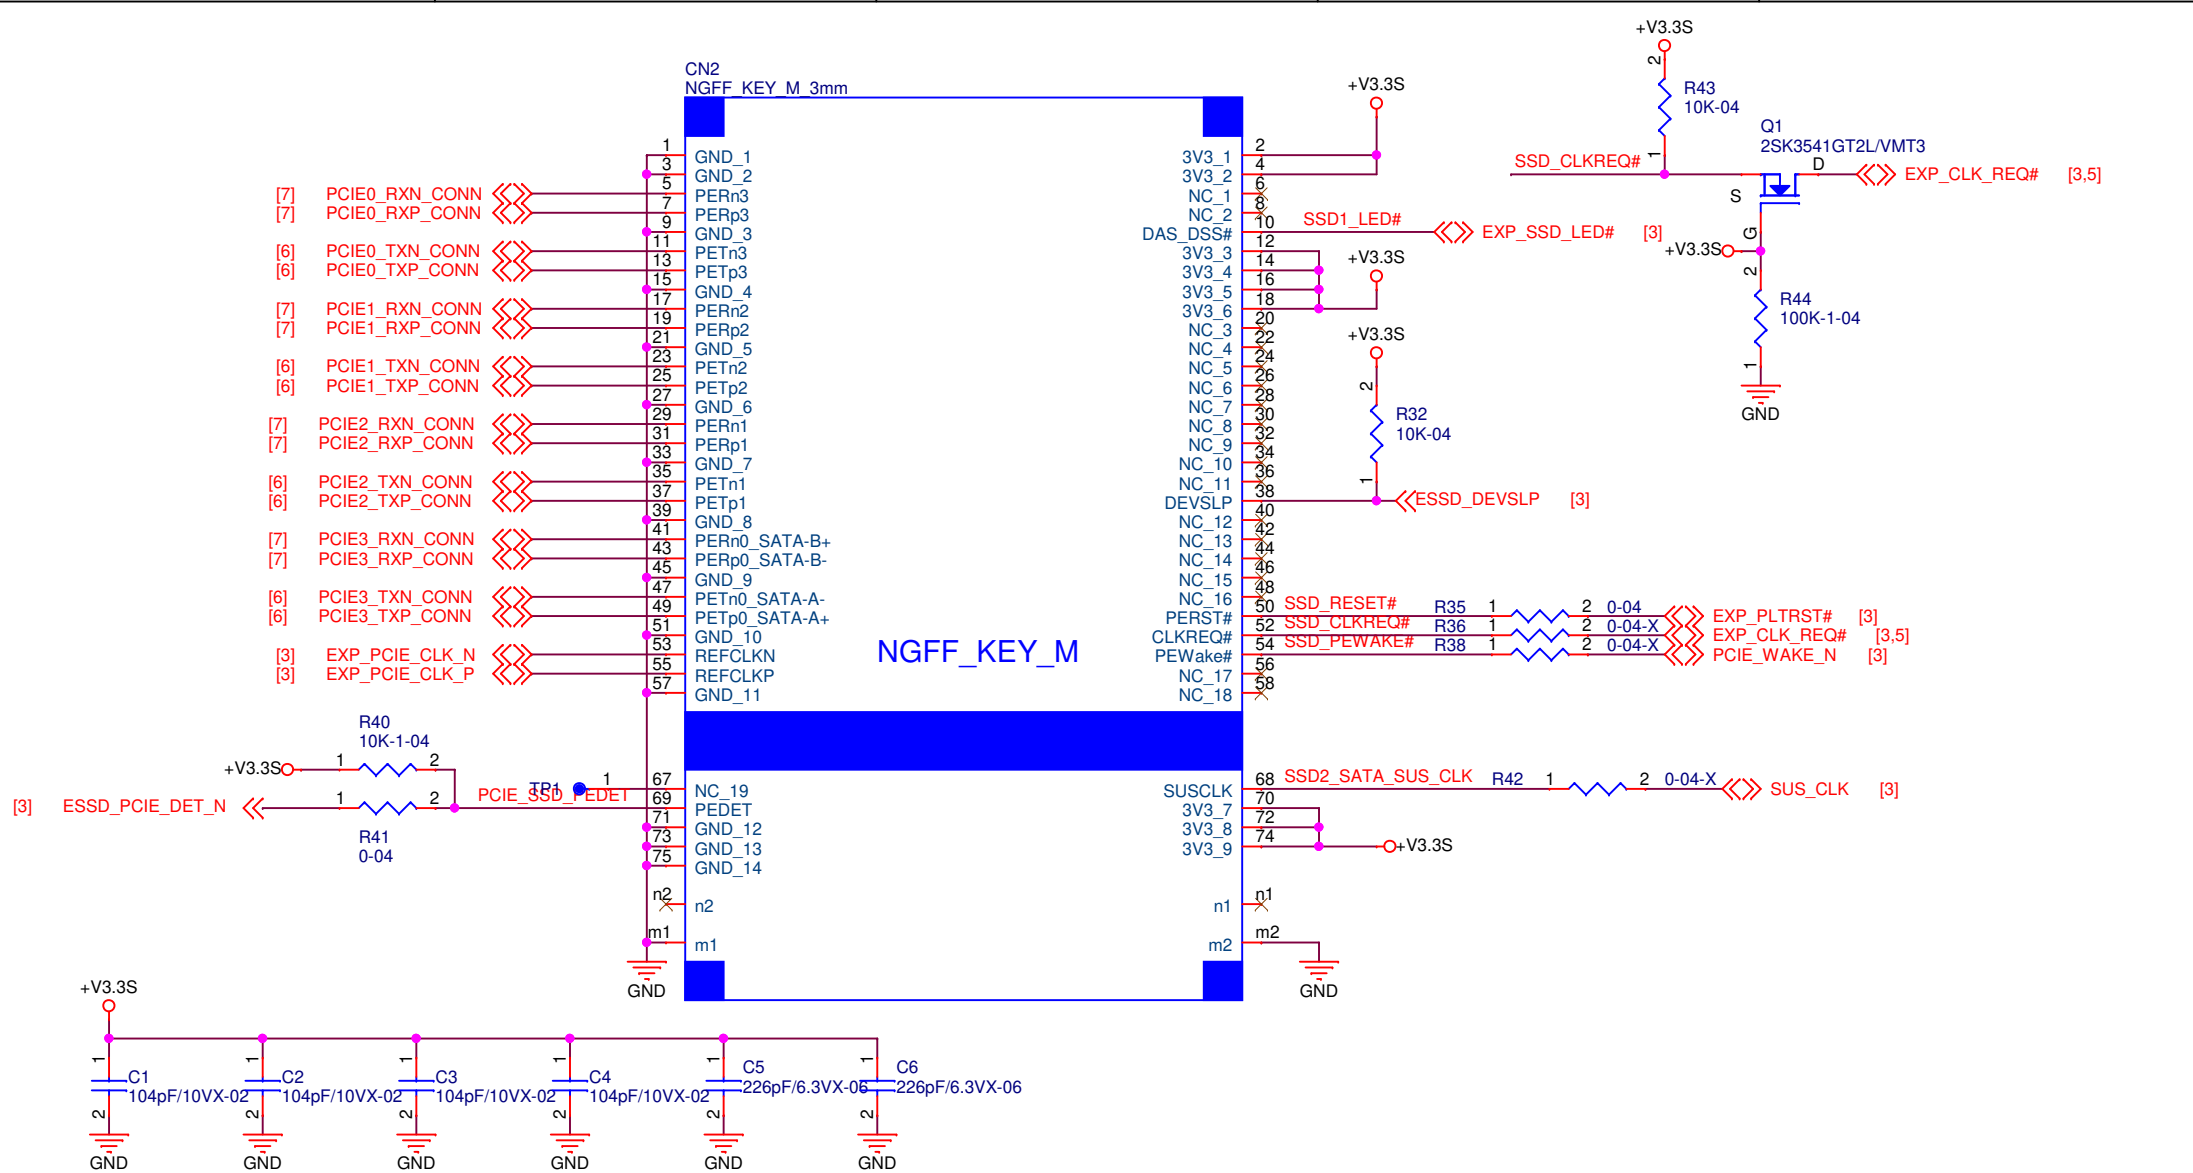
CN2
NGFF_KEY_M_3mm

+V3.3S
R43
10K-04
Q1
2SK3541GT2L/VMT3
SSD_CLKREQ#
D
EXP_CLK_REQ# [3,5]
S
G
+V3.3S
R44
100K-1-04
GND

+V3.3S
+V3.3S
+V3.3S
R32
10K-04

[7] PCIE0_RXN_CONN
[7] PCIE0_RXP_CONN
[6] PCIE0_TXN_CONN
[6] PCIE0_TXP_CONN
[7] PCIE1_RXN_CONN
[7] PCIE1_RXP_CONN
[6] PCIE1_TXN_CONN
[6] PCIE1_TXP_CONN
[7] PCIE2_RXN_CONN
[7] PCIE2_RXP_CONN
[6] PCIE2_TXN_CONN
[6] PCIE2_TXP_CONN
[7] PCIE3_RXN_CONN
[7] PCIE3_RXP_CONN
[6] PCIE3_TXN_CONN
[6] PCIE3_TXP_CONN
[3] EXP_PCIE_CLK_N
[3] EXP_PCIE_CLK_P

| Pin | Left | Right | Pin |
|---|---|---|---|
| 1 | | | 2 |
| 3 | GND_1 | 3V3_1 | 4 |
| 5 | GND_2 | 3V3_2 | 6 |
| 7 | PERn3 | NC_1 | 8 |
| 9 | PERp3 | NC_2 | 10 |
| 11 | GND_3 | DAS_DSS# | 12 |
| 13 | PETn3 | 3V3_3 | 14 |
| 15 | PETp3 | 3V3_4 | 16 |
| 17 | GND_4 | 3V3_5 | 18 |
| 19 | PERn2 | 3V3_6 | 20 |
| 21 | PERp2 | NC_3 | 22 |
| 23 | GND_5 | NC_4 | 24 |
| 25 | PETn2 | NC_5 | 26 |
| 27 | PETp2 | NC_6 | 28 |
| 29 | GND_6 | NC_7 | 30 |
| 31 | PERn1 | NC_8 | 32 |
| 33 | PERp1 | NC_9 | 34 |
| 35 | GND_7 | NC_10 | 36 |
| 37 | PETn1 | NC_11 | 38 |
| 39 | PETp1 | DEVSLP | 40 |
| 41 | GND_8 | NC_12 | 42 |
| 43 | PERn0_SATA-B+ | NC_13 | 44 |
| 45 | PERp0_SATA-B- | NC_14 | 46 |
| 47 | GND_9 | NC_15 | 48 |
| 49 | PETn0_SATA-A- | NC_16 | 50 |
| 51 | PETp0_SATA-A+ | PERST# | 52 |
| 53 | GND_10 | CLKREQ# | 54 |
| 55 | REFCLKN | PEWake# | 56 |
| 57 | REFCLKP | NC_17 | 58 |
| | GND_11 | NC_18 | |

SSD1_LED# EXP_SSD_LED# [3]
ESSD_DEVSLP [3]
SSD_RESET# R35 1 2 0-04 EXP_PLTRST# [3]
SSD_CLKREQ# R36 1 2 0-04-X EXP_CLK_REQ# [3,5]
SSD_PEWAKE# R38 1 2 0-04-X PCIE_WAKE_N [3]

NGFF_KEY_M

R40
10K-1-04
+V3.3S 1 2
TP1 1
[3] ESSD_PCIE_DET_N 1 2 PCIE_SSD_PEDET
R41
0-04

| Pin | Left | Right | Pin |
|---|---|---|---|
| 67 | NC_19 | SUSCLK | 68 |
| 69 | PEDET | 3V3_7 | 70 |
| 71 | GND_12 | 3V3_8 | 72 |
| 73 | GND_13 | 3V3_9 | 74 |
| 75 | GND_14 | | |
| n2 | n2 | n1 | n1 |
| m1 | m1 | m2 | m2 |

SSD2_SATA_SUS_CLK R42 1 2 0-04-X SUS_CLK [3]
+V3.3S
GND
GND

+V3.3S
C1 104pF/10VX-02
C2 104pF/10VX-02
C3 104pF/10VX-02
C4 104pF/10VX-02
C5 226pF/6.3VX-06
C6 226pF/6.3VX-06
GND GND GND GND GND GND